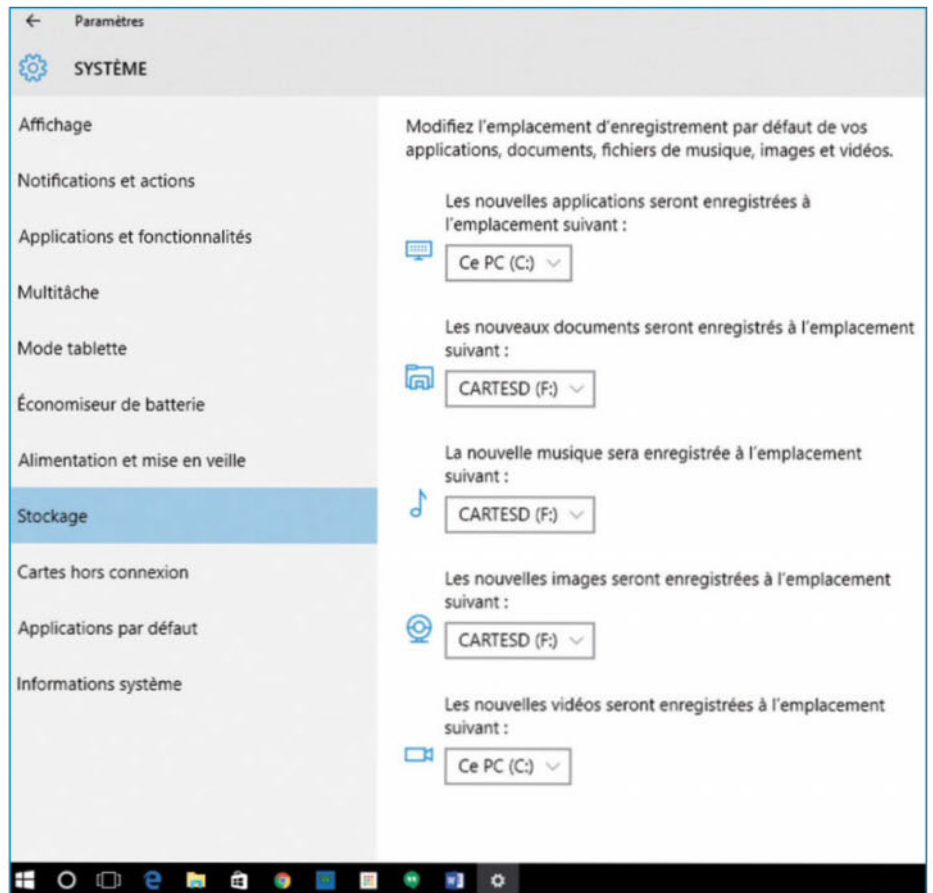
Paramètres

SYSTÈME

Affichage

Notifications et actions

Applications et fonctionnalités

Multitâche

Mode tablette

Économiseur de batterie

Alimentation et mise en veille

Stockage

Cartes hors connexion

Applications par défaut

Informations système

Modifiez l'emplacement d'enregistrement par défaut de vos applications, documents, fichiers de musique, images et vidéos.

Les nouvelles applications seront enregistrées à l'emplacement suivant :

Ce PC (C:)

Les nouveaux documents seront enregistrés à l'emplacement suivant :

CARTESD (F:)

La nouvelle musique sera enregistrée à l'emplacement suivant :

CARTESD (F:)

Les nouvelles images seront enregistrées à l'emplacement suivant :

CARTESD (F:)

Les nouvelles vidéos seront enregistrées à l'emplacement suivant :

Ce PC (C:)